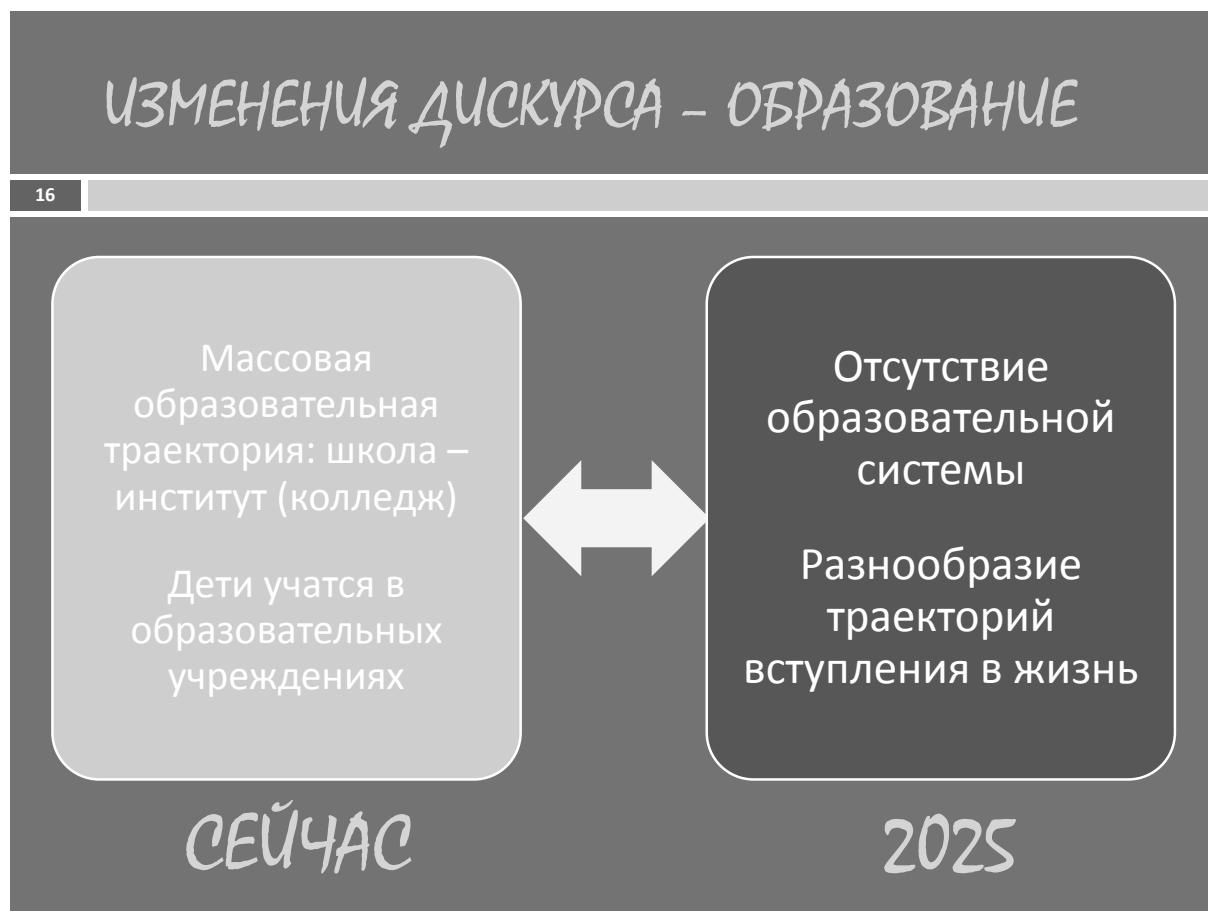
ИЗМЕНЕНИЯ ДИСКУРСА – ОБРАЗОВАНИЕ

16

Массовая образовательная траектория: школа – институт (колледж)

Дети учатся в образовательных учреждениях

Отсутствие образовательной системы

Разнообразие траекторий вступления в жизнь

СЕЙЧАС

2025